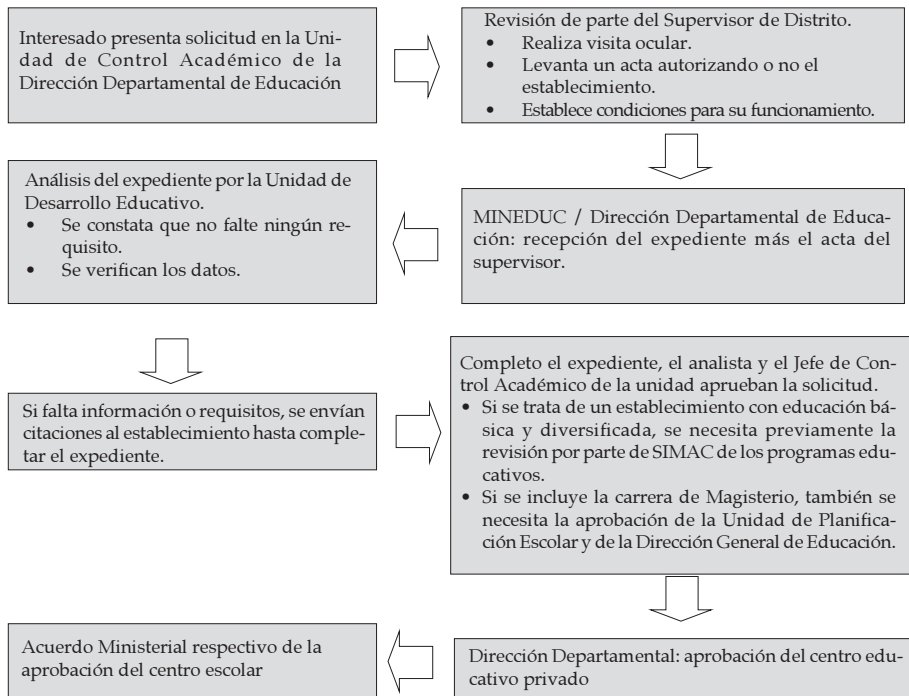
Interesado presenta solicitud en la Unidad de Control Académico de la Dirección Departamental de Educación

Revisión de parte del Supervisor de Distrito.
• Realiza visita ocular.
• Levanta un acta autorizando o no el establecimiento.
• Establece condiciones para su funcionamiento.

MINEDUC / Dirección Departamental de Educación: recepción del expediente más el acta del supervisor.

Análisis del expediente por la Unidad de Desarrollo Educativo.
• Se constata que no falte ningún requisito.
• Se verifican los datos.

Si falta información o requisitos, se envían citaciones al establecimiento hasta completar el expediente.

Completo el expediente, el analista y el Jefe de Control Académico de la unidad aprueban la solicitud.
• Si se trata de un establecimiento con educación básica y diversificada, se necesita previamente la revisión por parte de SIMAC de los programas educativos.
• Si se incluye la carrera de Magisterio, también se necesita la aprobación de la Unidad de Planificación Escolar y de la Dirección General de Educación.

Dirección Departamental: aprobación del centro educativo privado

Acuerdo Ministerial respectivo de la aprobación del centro escolar